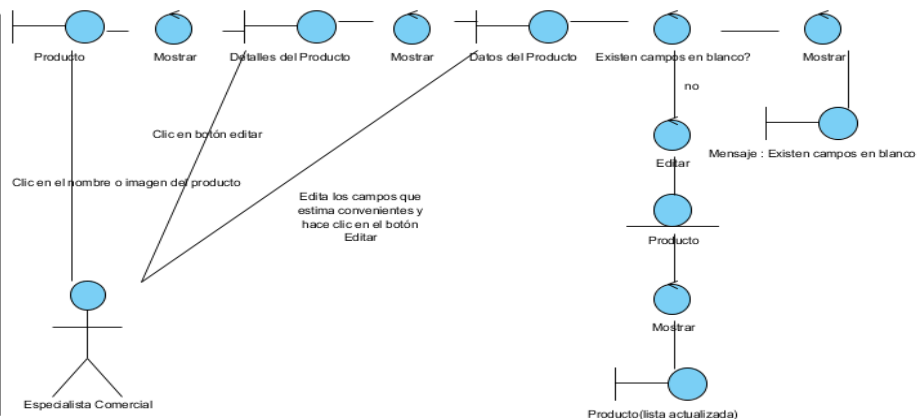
Producto

Mostrar

Detalles del Producto

Mostrar

Datos del Producto

Existen campos en blanco?

Mostrar

no

Clic en botón editar

Mensaje : Existen campos en blanco

Editar

Clic en el nombre o imagen del producto

Edita los campos que estima convenientes y hace clic en el botón Editar

Producto

Mostrar

Especialista Comercial

Producto(lista actualizada)